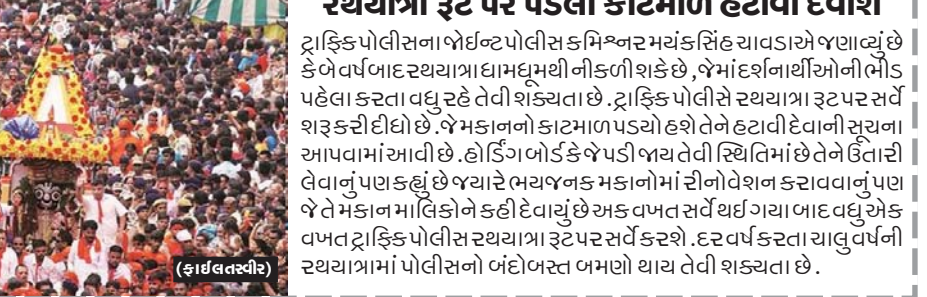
રથયાત્રા રૂટ પર પડેલો કાટમાળ હટાવાશે

ટ્રાફિક પોલીસના જોઈન્ટ પોલીસ કમિશ્નર મયંકસિંહ ચાવડાએ જણાવ્યું છે કે બે વર્ષ બાદ રથયાત્રા ધામધૂમથી નીકળી શકે છે, જેમાં દર્શનાર્થીઓની ભીડ પહેલા કરતા વધુ રહે તેવી શક્યતા છે. ટ્રાફિક પોલીસે રથયાત્રા રૂટ પર સર્વે શરૂ કરી દીધો છે. જે મકાનનો કાટમાળ પડયો હશે તેને હટાવી દેવાની સૂચના આપવામાં આવી છે. હોર્ડિંગ બોર્ડ કે જે પડી જાય તેવી સ્થિતિમાં છે તેને ઉતારી લેવાનું પણ કહ્યું છે જ્યારે ભયજનક મકાનોમાં રીનોવેશન કરાવવાનું પણ જે તે મકાન માલિકોને કહી દેવાયું છે એક વખત સર્વે થઈ ગયા બાદ વધુ એક વખત ટ્રાફિક પોલીસ રથયાત્રા રૂટ પર સર્વે કરશે. દર વર્ષ કરતા ચાલુ વર્ષની રથયાત્રામાં પોલીસનો બંદોબસ્ત બમણો થાય તેવી શક્યતા છે.

(ફાઈલતસ્વીર)